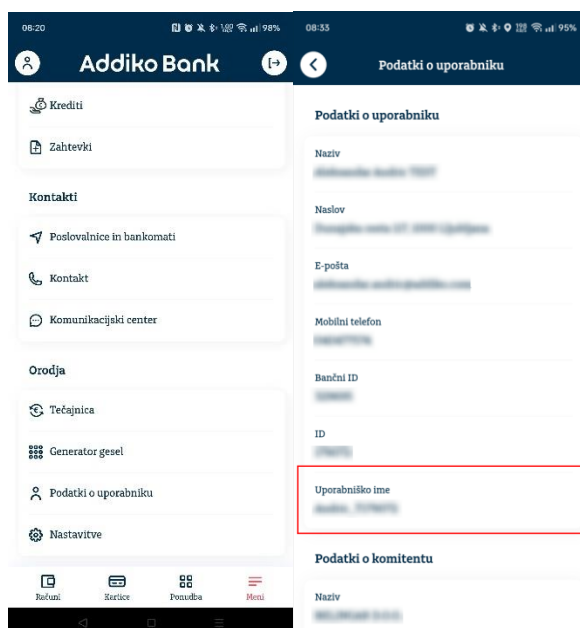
08:20

98%

Addiko Bank

Krediti

Zahtevki

Kontakti

Poslovalnice in bankomati

Kontakt

Komunikacijski center

Orodja

Tečajnica

Generator gesel

Podatki o uporabniku

Nastavitve

Računi

Kartice

Ponudba

Meni

08:33

95%

Podatki o uporabniku

Podatki o uporabniku

Naziv

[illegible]

Naslov

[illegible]

E-pošta

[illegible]

Mobilni telefon

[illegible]

Bančni ID

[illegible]

ID

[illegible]

Uporabniško ime

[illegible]

Podatki o komitentu

Naziv

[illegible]